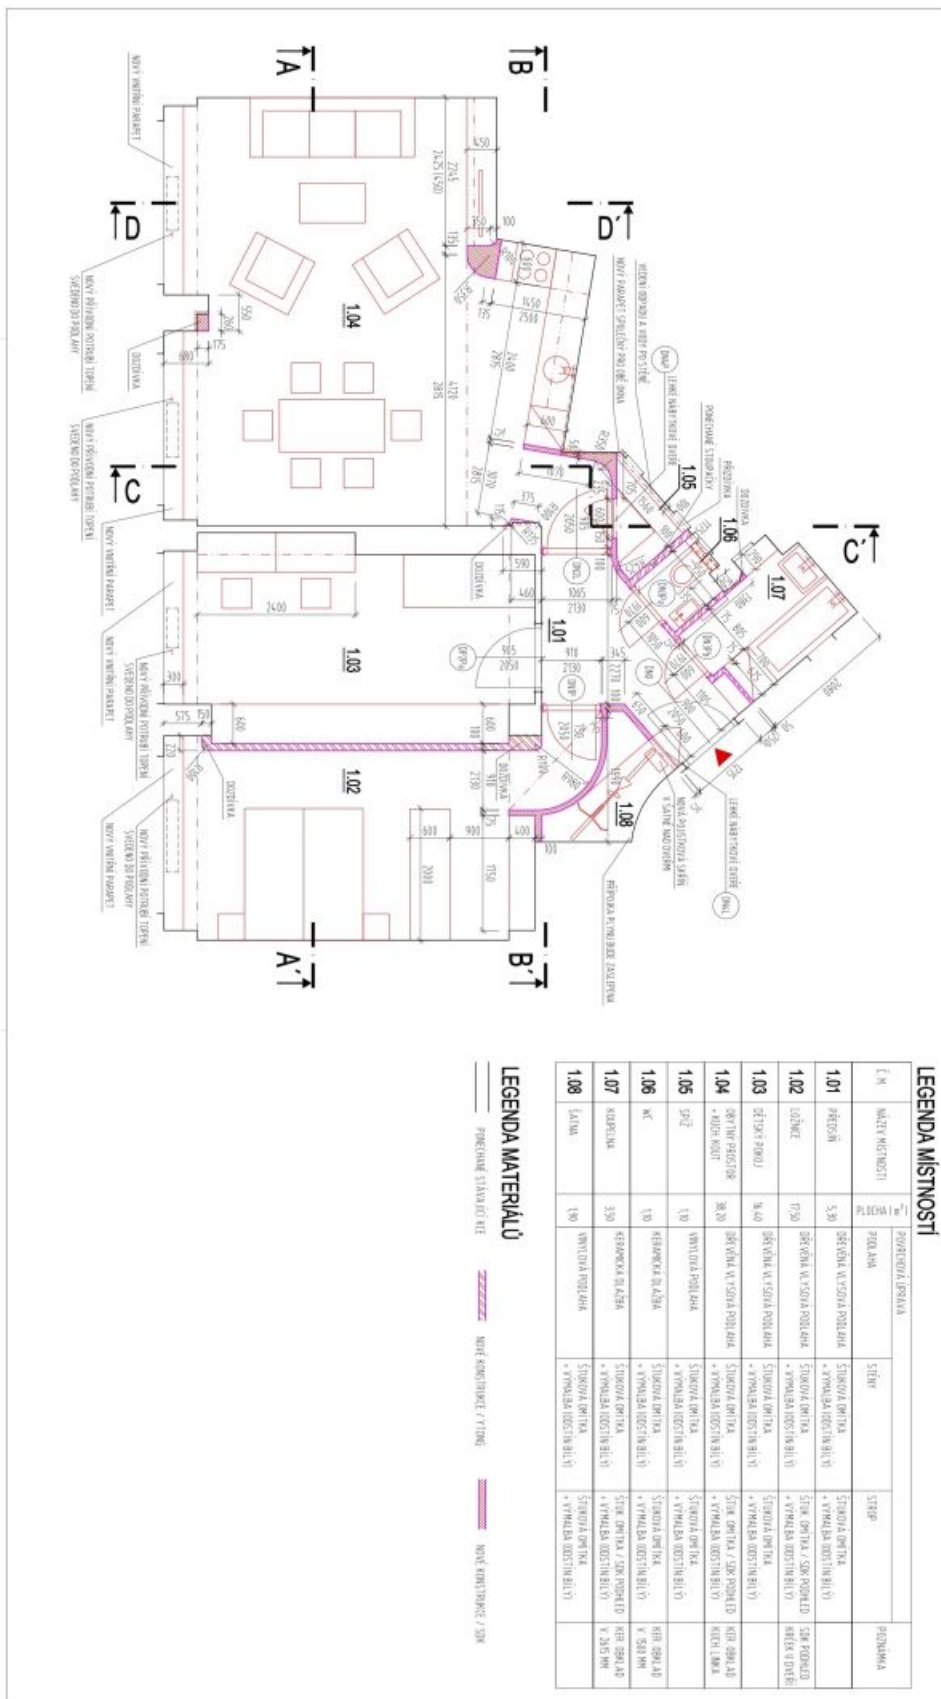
A
B
D
D´
C
C´
A´
B´

1.04
1.05
1.06
1.07
1.01
1.03
1.02
1.08

NOVÝ VNITŘNÍ PARAPET
NOVÝ PŘÍVODNÍ POTRUBÍ TOPENÍ SVEDENO DO PODLAHY
DOZDÍVKA
NOVÝ PARAPET SPOLEČNÝ PRO OBĚ OKNA
VEDENÍ ODPADU A VODY PO STĚNĚ
LEHKÉ NABYTKOVÉ DVEŘE
PONECHANÉ STOUPAČKY
PŘEDSTĚNA
NOVÁ POSUVNÁ DVEŘE V SAMOSTATNÉ NADVEDENÍ
PŘÍPOJKA PLYNU BUDE ZASLEPENA

450
350
100
2245
2425 (650)
1350
1450
2500
1750
4720
2815
600
375
2050
590
460
1065
2130
965
910
2050
2130
2400
300
575
150
600
900
400
100
1750
2000
600
680
550
175
260

LEGENDA MÍSTNOSTÍ

| Č. M. | NÁZEV MÍSTNOSTI | PLOCHA [m²] | POVRCHOVÁ ÚPRAVA PODLAHA | STĚNY | STROP | POZNÁMKA |
|---|---|---|---|---|---|---|
| 1.01 | PŘEDSÍŇ | 5,30 | DŘEVĚNÁ VLYSOVÁ PODLAHA | ŠTUKOVÁ OMÍTKA + VYMALBA (ODSTÍN BÍLÝ) | ŠTUKOVÁ OMÍTKA + VYMALBA (ODSTÍN BÍLÝ) | |
| 1.02 | LOŽNICE | 17,50 | DŘEVĚNÁ VLYSOVÁ PODLAHA | ŠTUK. OMÍTKA + VYMALBA (ODSTÍN BÍLÝ) | ŠTUK. OMÍTKA / SDK PODHLED + VYMALBA (ODSTÍN BÍLÝ) | SDK PODHLED KRYCÍ (I DVEŘÍ) |
| 1.03 | DĚTSKÝ POKOJ | 16,40 | DŘEVĚNÁ VLYSOVÁ PODLAHA | ŠTUKOVÁ OMÍTKA + VYMALBA (ODSTÍN BÍLÝ) | ŠTUKOVÁ OMÍTKA + VYMALBA (ODSTÍN BÍLÝ) | |
| 1.04 | OBYTNÝ PROSTOR + KUCH. KOUT | 38,20 | DŘEVĚNÁ VLYSOVÁ PODLAHA | ŠTUKOVÁ OMÍTKA + VYMALBA (ODSTÍN BÍLÝ) | ŠTUK. OMÍTKA / SDK PODHLED + VYMALBA (ODSTÍN BÍLÝ) | KER. OBKLAD KUCH. LINKA |
| 1.05 | SPÍŽ | 1,10 | VINYLOVÁ PODLAHA | ŠTUKOVÁ OMÍTKA + VYMALBA (ODSTÍN BÍLÝ) | ŠTUKOVÁ OMÍTKA + VYMALBA (ODSTÍN BÍLÝ) | |
| 1.06 | WC | 1,10 | KERAMICKÁ DLAŽBA | ŠTUKOVÁ OMÍTKA + VYMALBA (ODSTÍN BÍLÝ) | ŠTUKOVÁ OMÍTKA + VYMALBA (ODSTÍN BÍLÝ) | KER. OBKLAD V. 1500 MM |
| 1.07 | KOUPELNA | 3,50 | KERAMICKÁ DLAŽBA | ŠTUKOVÁ OMÍTKA + VYMALBA (ODSTÍN BÍLÝ) | ŠTUK. OMÍTKA / SDK PODHLED + VYMALBA (ODSTÍN BÍLÝ) | KER. OBKLAD V. 2615 MM |
| 1.08 | ŠATNA | 1,90 | VINYLOVÁ PODLAHA | ŠTUKOVÁ OMÍTKA + VYMALBA (ODSTÍN BÍLÝ) | ŠTUKOVÁ OMÍTKA + VYMALBA (ODSTÍN BÍLÝ) | |

LEGENDA MATERIÁLŮ

PONECHANÉ STÁVAJÍCÍ KCE
NOVÉ KONSTRUKCE / YTONG
NOVÉ KONSTRUKCE / SDK